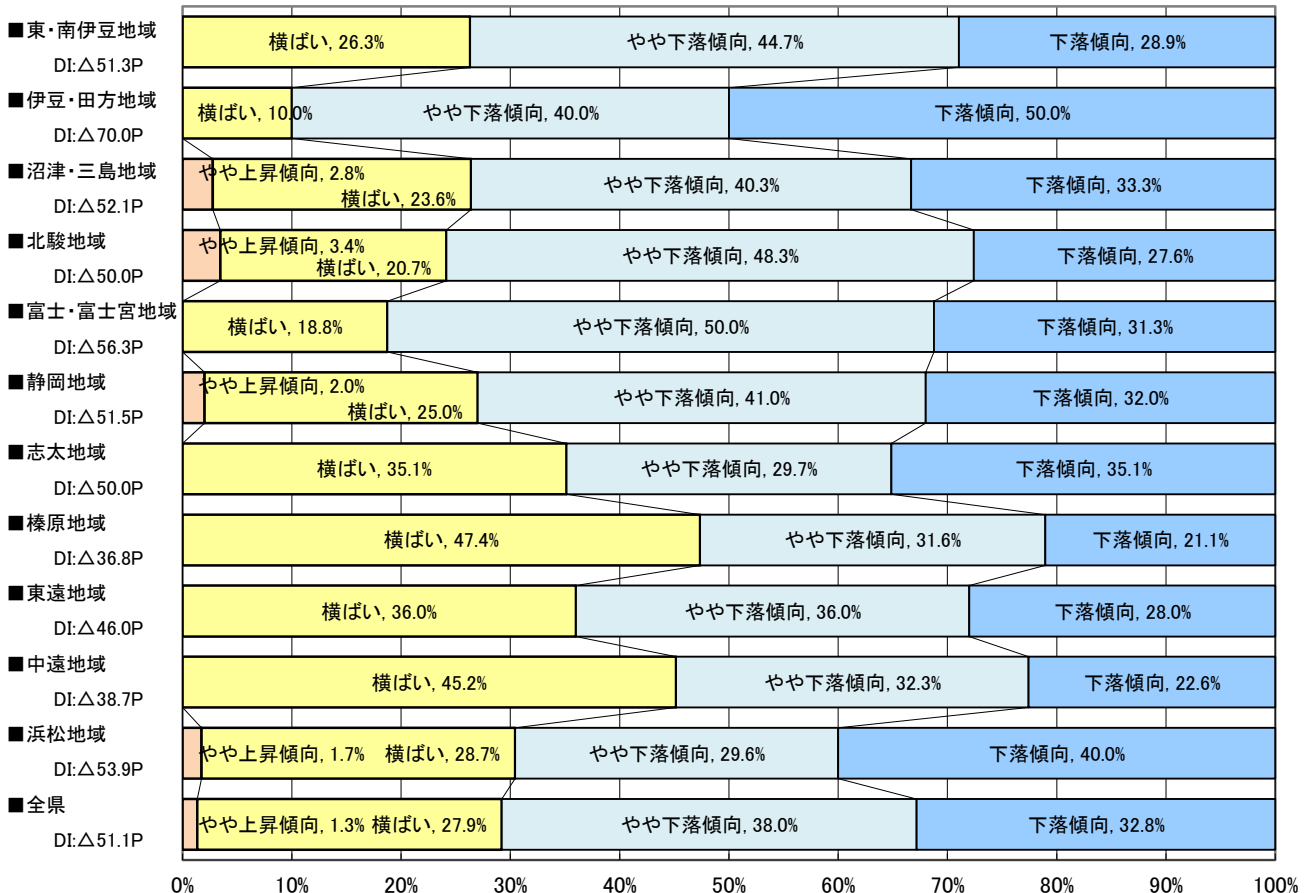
■東・南伊豆地域
DI:△51.3P
横ばい, 26.3%
やや下落傾向, 44.7%
下落傾向, 28.9%

■伊豆・田方地域
DI:△70.0P
横ばい, 10.0%
やや下落傾向, 40.0%
下落傾向, 50.0%

■沼津・三島地域
DI:△52.1P
やや上昇傾向, 2.8%
横ばい, 23.6%
やや下落傾向, 40.3%
下落傾向, 33.3%

■北駿地域
DI:△50.0P
やや上昇傾向, 3.4%
横ばい, 20.7%
やや下落傾向, 48.3%
下落傾向, 27.6%

■富士・富士宮地域
DI:△56.3P
横ばい, 18.8%
やや下落傾向, 50.0%
下落傾向, 31.3%

■静岡地域
DI:△51.5P
やや上昇傾向, 2.0%
横ばい, 25.0%
やや下落傾向, 41.0%
下落傾向, 32.0%

■志太地域
DI:△50.0P
横ばい, 35.1%
やや下落傾向, 29.7%
下落傾向, 35.1%

■榛原地域
DI:△36.8P
横ばい, 47.4%
やや下落傾向, 31.6%
下落傾向, 21.1%

■東遠地域
DI:△46.0P
横ばい, 36.0%
やや下落傾向, 36.0%
下落傾向, 28.0%

■中遠地域
DI:△38.7P
横ばい, 45.2%
やや下落傾向, 32.3%
下落傾向, 22.6%

■浜松地域
DI:△53.9P
やや上昇傾向, 1.7%
横ばい, 28.7%
やや下落傾向, 29.6%
下落傾向, 40.0%

■全県
DI:△51.1P
やや上昇傾向, 1.3%
横ばい, 27.9%
やや下落傾向, 38.0%
下落傾向, 32.8%

0% 10% 20% 30% 40% 50% 60% 70% 80% 90% 100%